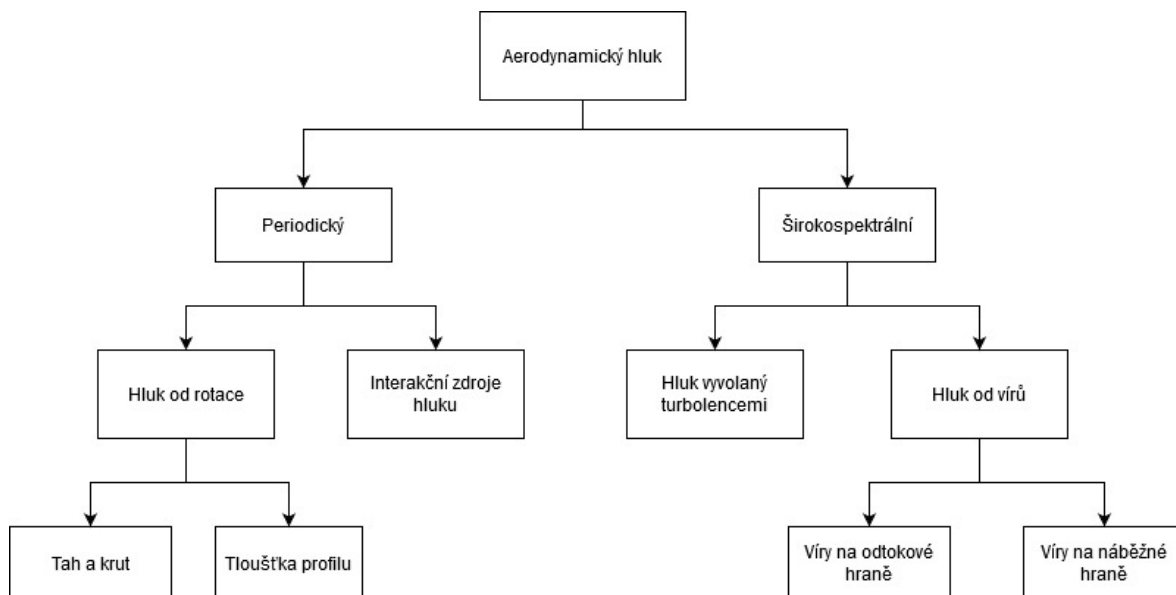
Aerodynamický hluk

Periodický

Širokospektrální

Hluk od rotace

Interakční zdroje hluku

Hluk vyvolaný turbolencemi

Hluk od vírů

Tah a krut

Tloušťka profilu

Víry na odtokové hraně

Víry na náběžné hraně